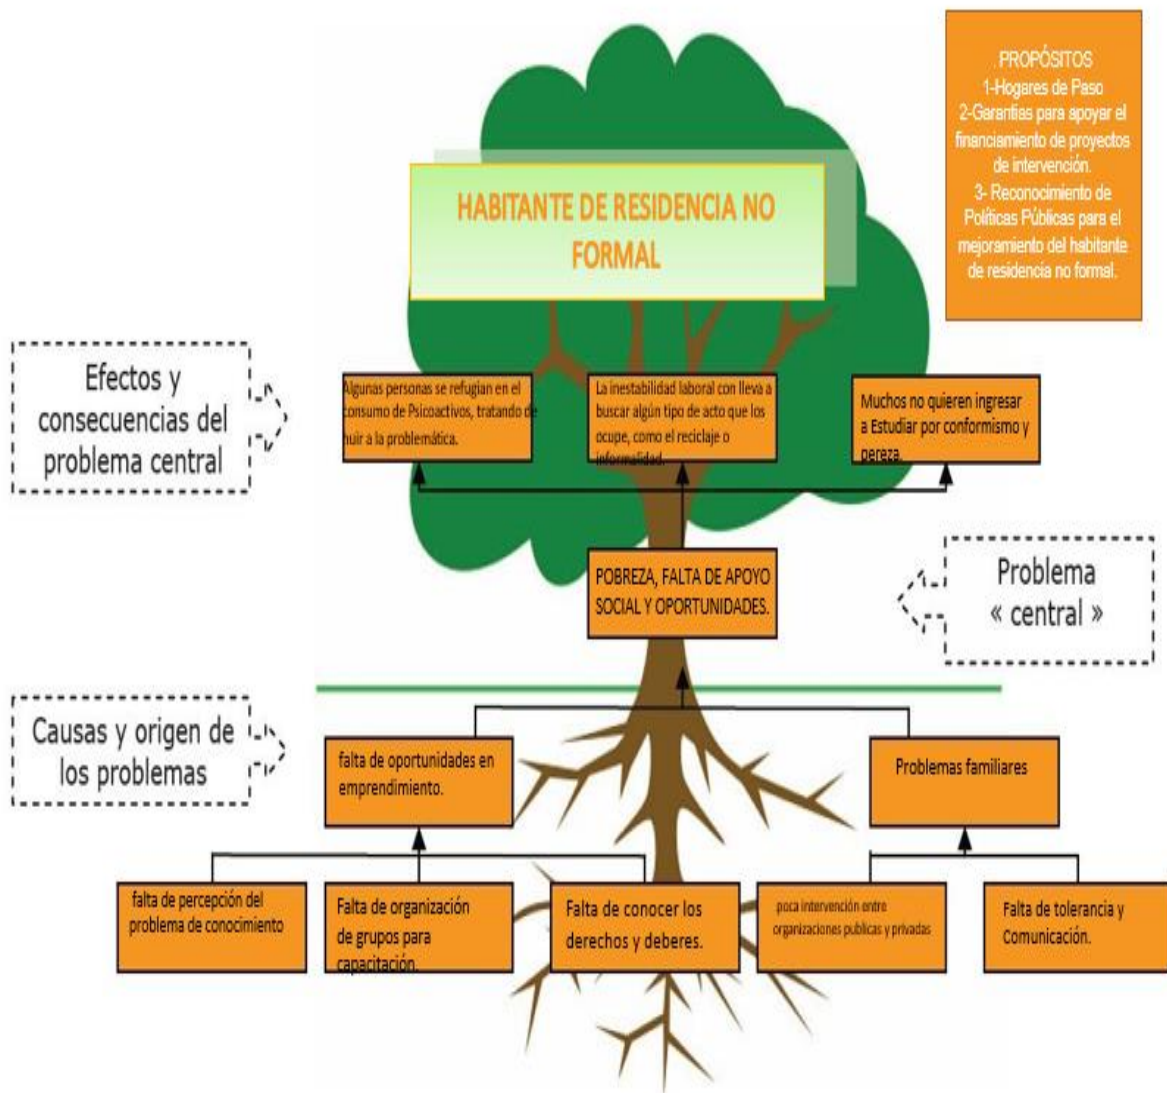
PROPÓSITOS
1-Hogares de Paso
2-Garantías para apoyar el financiamiento de proyectos de intervención.
3- Reconocimiento de Políticas Públicas para el mejoramiento del habitante de residencia no formal.

HABITANTE DE RESIDENCIA NO FORMAL

Efectos y consecuencias del problema central

Algunas personas se refugian en el consumo de Psicoactivos, tratando de huir a la problemática.

La inestabilidad laboral con lleva a buscar algún tipo de acto que los ocupe, como el reciclaje o informalidad.

Muchos no quieren ingresar a Estudiar por conformismo y pereza.

POBREZA, FALTA DE APOYO SOCIAL Y OPORTUNIDADES.

Problema « central »

Causas y origen de los problemas

falta de oportunidades en emprendimiento.

Problemas familiares

falta de percepción del problema de conocimiento

Falta de organización de grupos para capacitación.

Falta de conocer los derechos y deberes.

poca intervención entre organizaciones publicas y privadas

Falta de tolerancia y Comunicación.